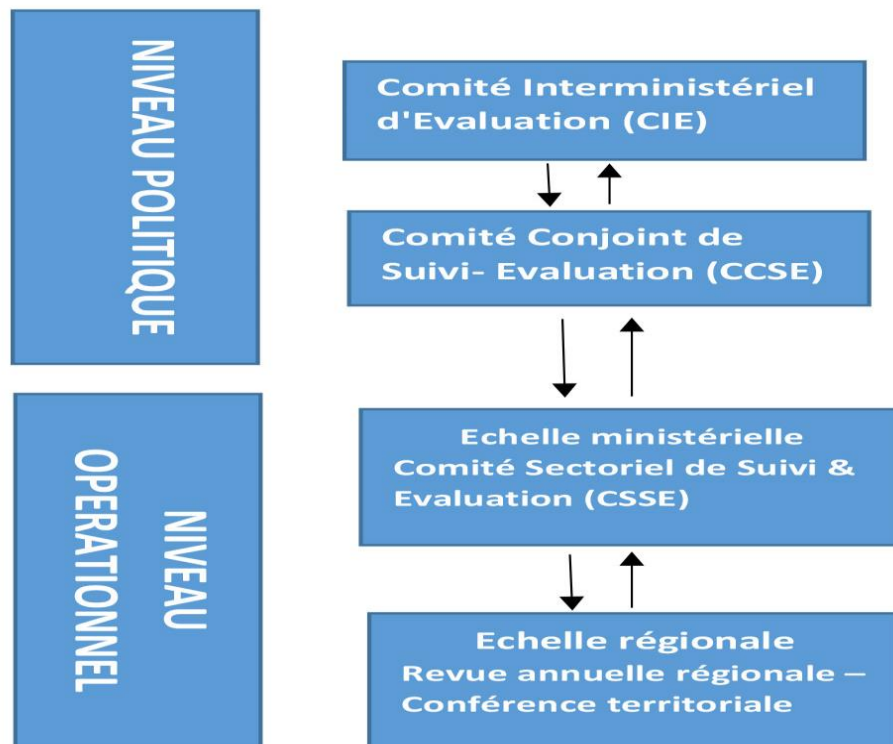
NIVEAU POLITIQUE

Comité Interministériel d'Evaluation (CIE)

Comité Conjoint de Suivi- Evaluation (CCSE)

NIVEAU OPERATIONNEL

Echelle ministérielle
Comité Sectoriel de Suivi & Evaluation (CSSE)

Echelle régionale
Revue annuelle régionale – Conférence territoriale